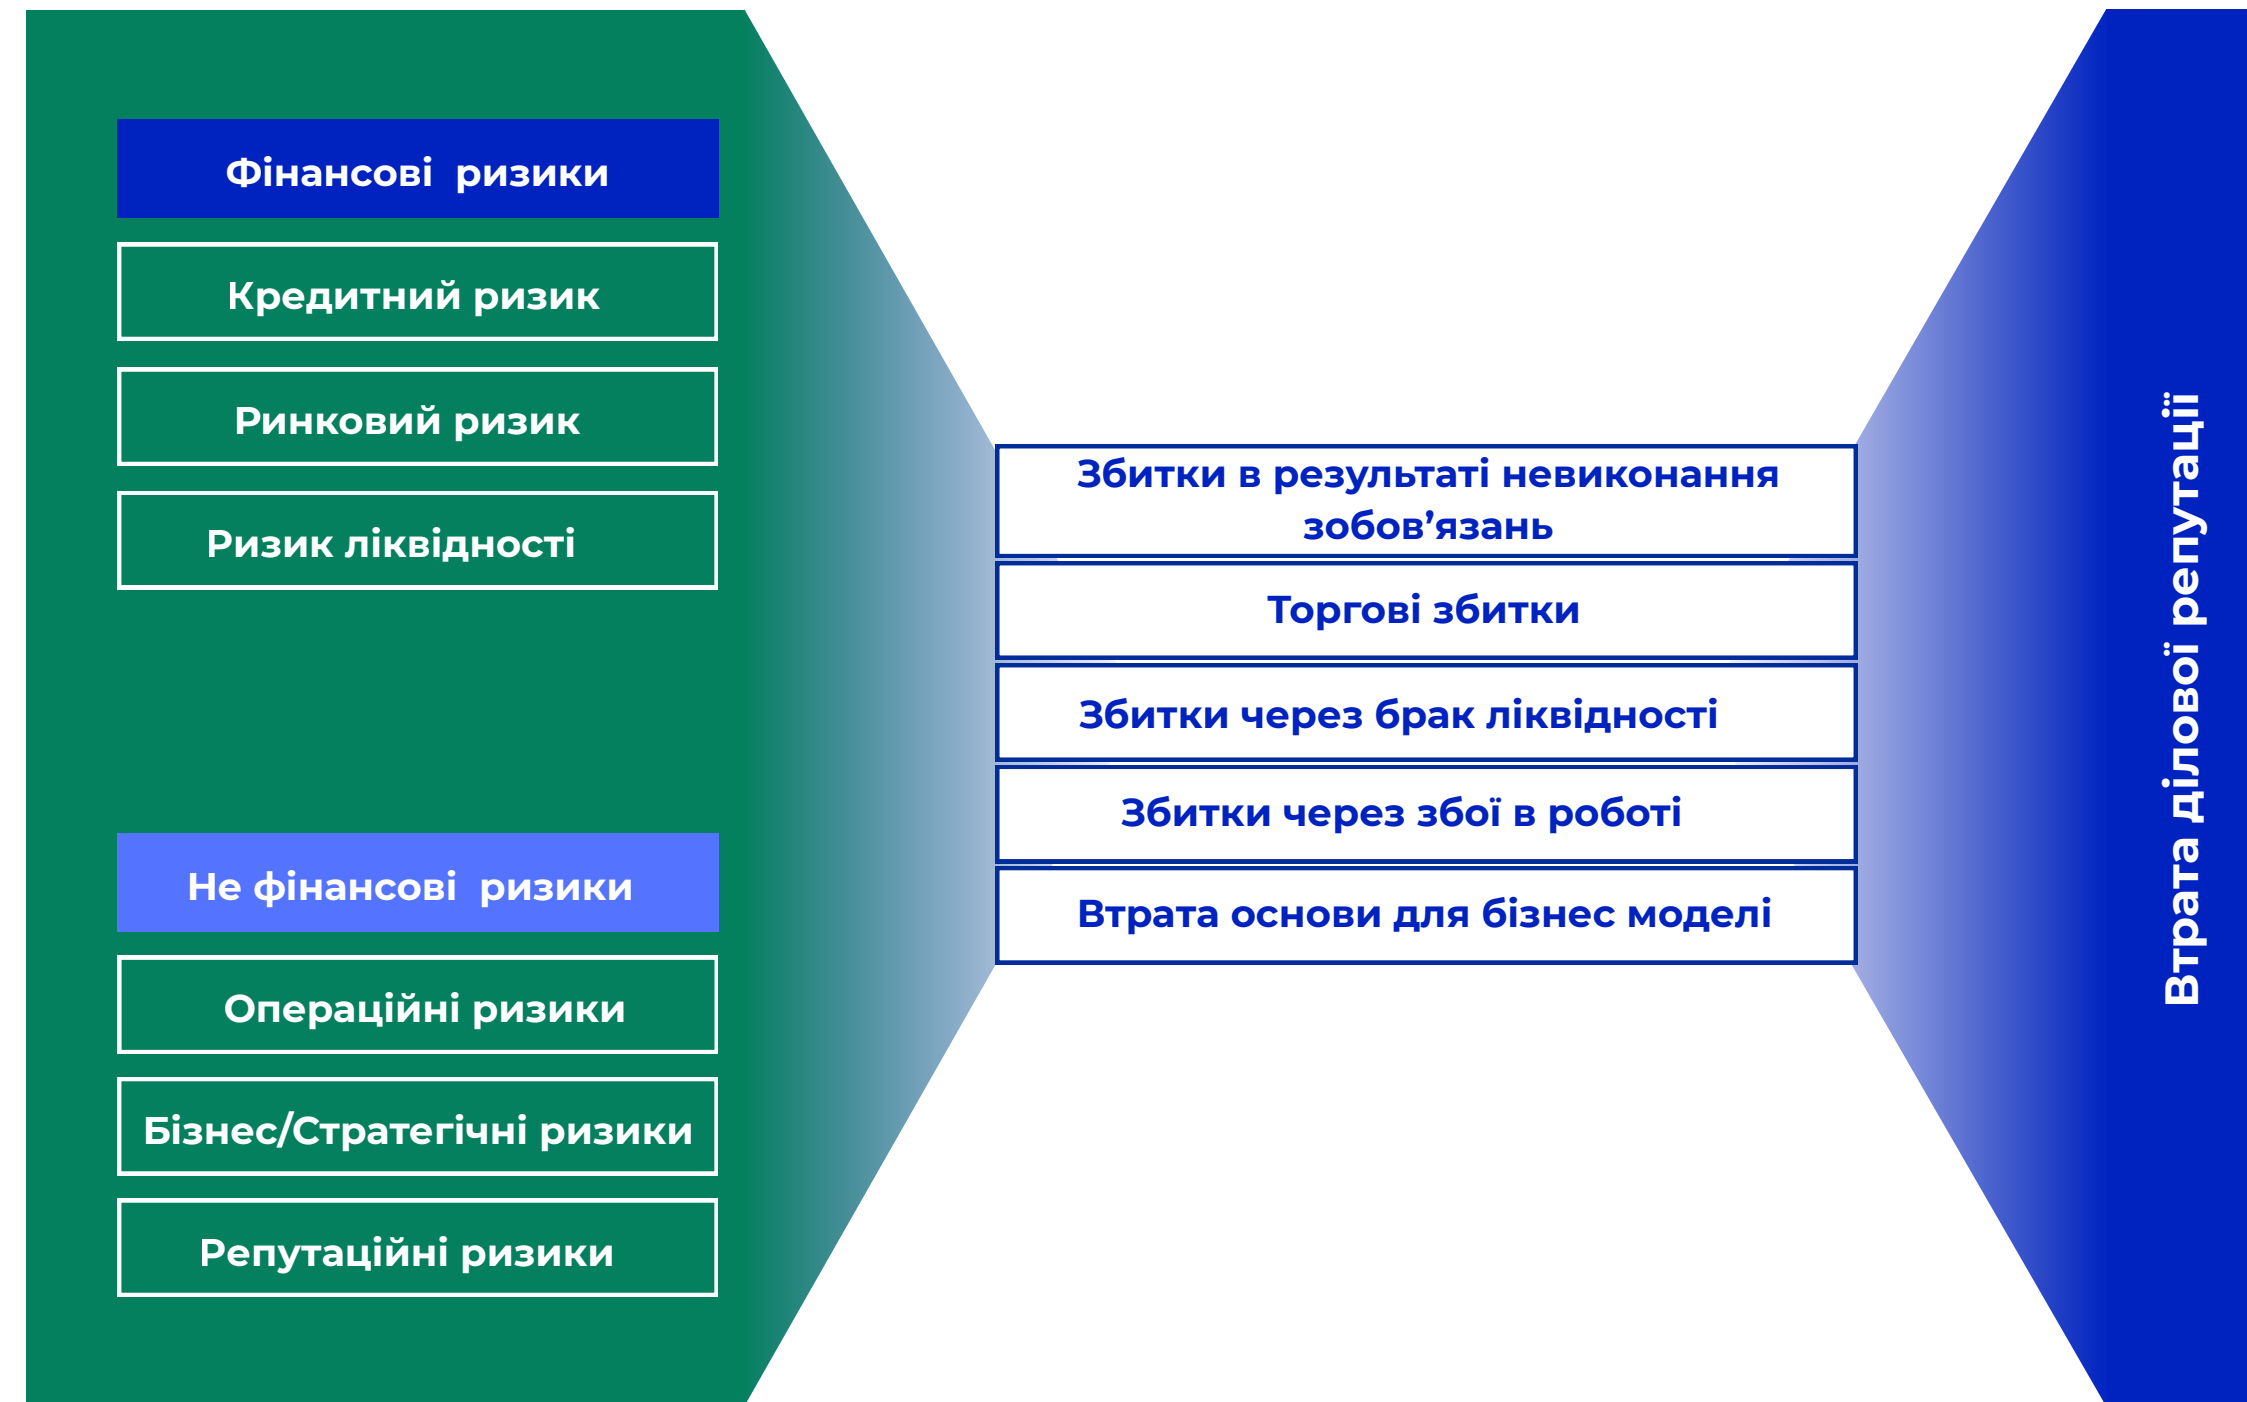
Фінансові ризики

Кредитний ризик

Ринковий ризик

Ризик ліквідності

Не фінансові ризики

Операційні ризики

Бізнес/Стратегічні ризики

Репутаційні ризики

Збитки в результаті невиконання зобов’язань

Торгові збитки

Збитки через брак ліквідності

Збитки через збої в роботі

Втрата основи для бізнес моделі

Втрата ділової репутації